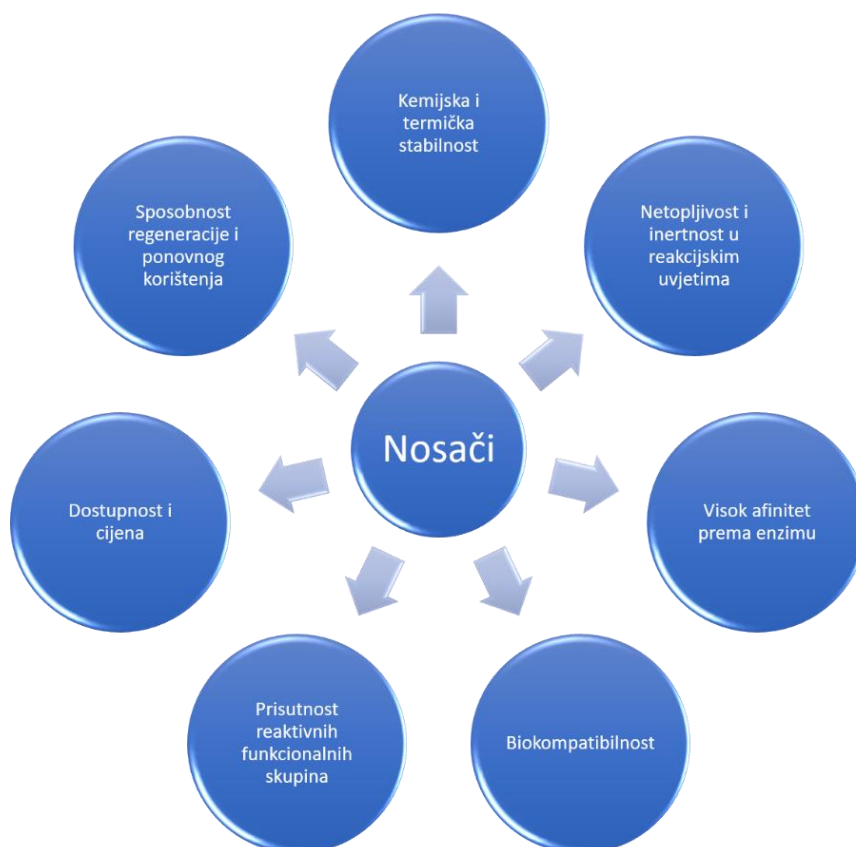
Nosači

Kemijska i termička stabilnost

Netopljivost i inertnost u reakcijskim uvjetima

Visok afinitet prema enzimu

Biokompatibilnost

Prisutnost reaktivnih funkcionalnih skupina

Dostupnost i cijena

Sposobnost regeneracije i ponovnog korištenja